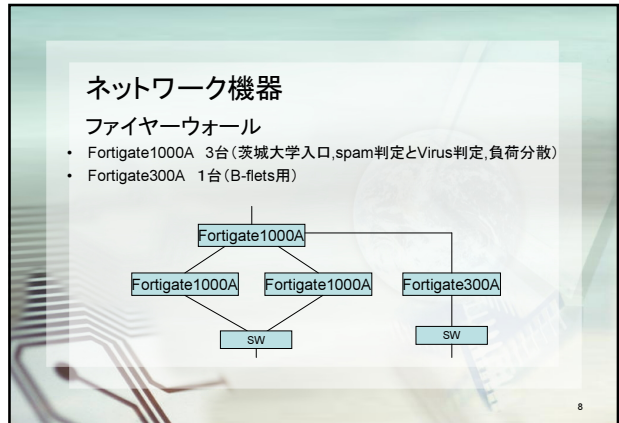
ネットワーク機器

ファイヤーウォール

• Fortigate1000A 3台(茨城大学入口,spam判定とVirus判定,負荷分散)
• Fortigate300A 1台(B-flets用)

Fortigate1000A

Fortigate1000A

Fortigate1000A

Fortigate300A

SW

SW

8